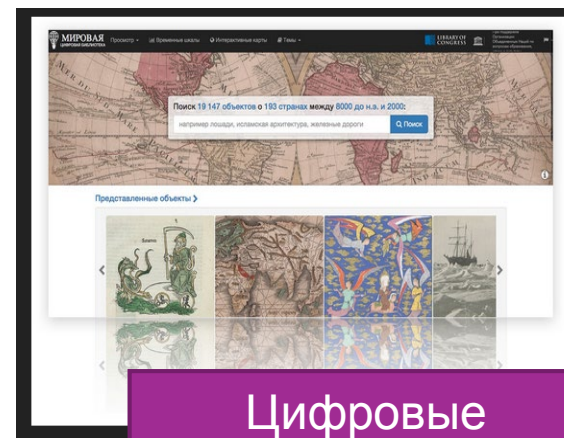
МИРОВАЯ ЦИФРОВАЯ БИБЛИОТЕКА
Просмотр
Временные шкалы
Интерактивные карты
Темы
LIBRARY OF CONGRESS
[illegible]

Поиск 19 147 объектов о 193 странах между 8000 до н.э. и 2000:
например лошади, испанская архитектура, железные дороги
Поиск

Представленные объекты

Цифровые